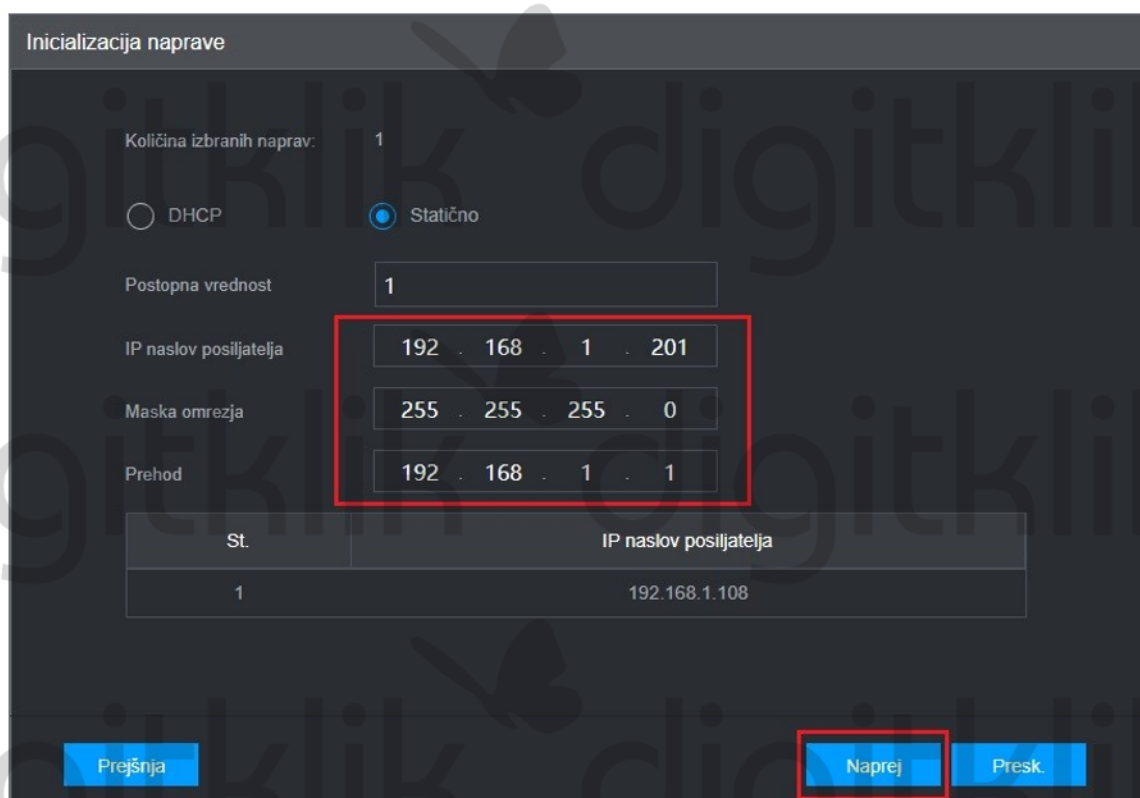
Inicializacija naprave

Količina izbranih naprav: 1

DHCP Statično

Postopna vrednost 1

IP naslov posiljatelja 192 . 168 . 1 . 201

Maska omrezja 255 . 255 . 255 . 0

Prehod 192 . 168 . 1 . 1

| St. | IP naslov posiljatelja |
|---|---|
| 1 | 192.168.1.108 |

Prejšnja Naprej Presk.

digitklik digitklik digitklik digitklik digitklik digitklik